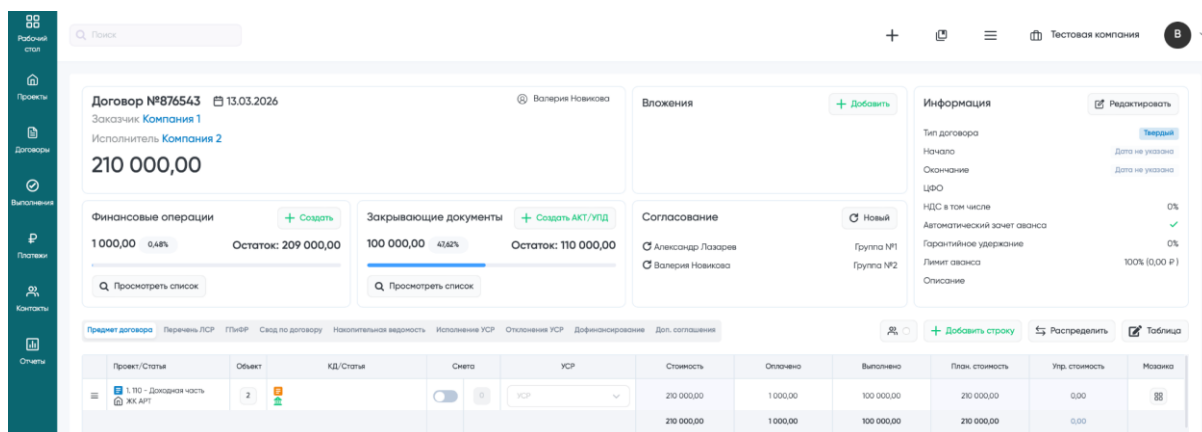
Рабочий стол
Проекты
Договоры
Выполнения
Платежи
Контакты
Отчеты

Поиск

Тестовая компания
B

Договор №876543 13.03.2026
Валерия Новикова
Заказчик Компания 1
Исполнитель Компания 2
210 000,00

Вложения
+ Добавить

Информация
Редактировать
Тип договора Твердый
Начало Дата не указана
Окончание Дата не указана
ЦФО
НДС в том числе 0%
Автоматический зачет аванса ✓
Гарантийное удержание 0%
Лимит аванса 100% (0,00 ₽)
Описание

Финансовые операции
+ Создать
1 000,00 0,48%
Остаток: 209 000,00
Просмотреть список

Закрывающие документы
+ Создать АКТ/УПД
100 000,00 47,62%
Остаток: 110 000,00
Просмотреть список

Согласование
Новый
Александр Лазарев Группа №1
Валерия Новикова Группа №2

Предмет договора | Перечень ЛСР | ГПиФР | Свод по договору | Накопительная ведомость | Исполнение УСР | Отклонения УСР | Дофинансирование | Доп. соглашения

+ Добавить строку
Распределить
Таблица

| | Проект/Статья | Объект | КД/Статья | Смета | УСР | Стоимость | Оплачено | Выполнено | План. стоимость | Упр. стоимость | Мозаика |
|---|---|---|---|---|---|---|---|---|---|---|---|
| ≡ | 1. 110 - Доходная часть ЖК АРТ | 2 | | 0 | УСР | 210 000,00 | 1 000,00 | 100 000,00 | 210 000,00 | 0,00 | |
| | | | | | | 210 000,00 | 1 000,00 | 100 000,00 | 210 000,00 | 0,00 | |